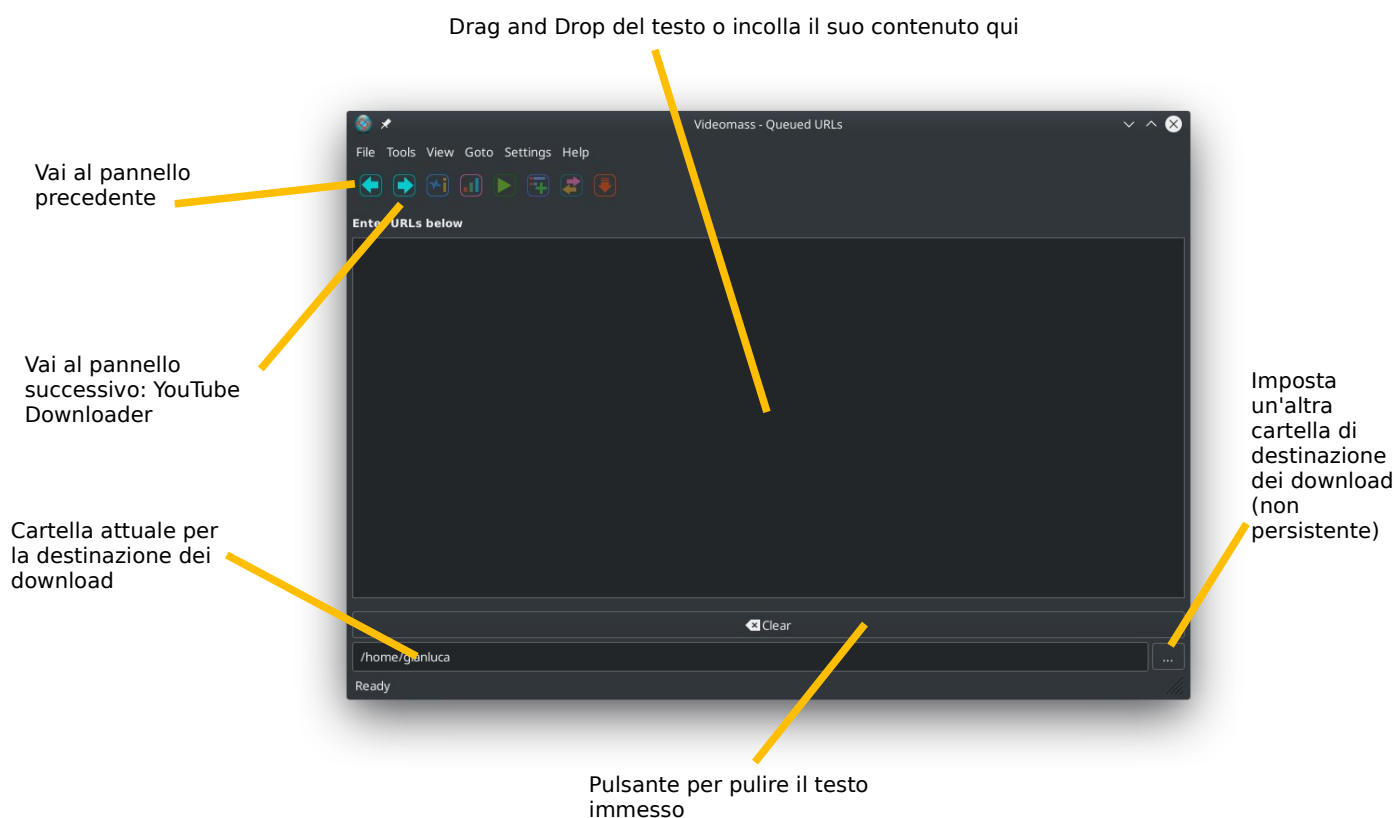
Drag and Drop del testo o incolla il suo contenuto qui

Videomass - Queued URLs

File Tools View Goto Settings Help

Vai al pannello precedente

Enter URLs below

Vai al pannello successivo: YouTube Downloader

Imposta un'altra cartella di destinazione dei download (non persistente)

Cartella attuale per la destinazione dei download

Clear

/home/gianluca

...

Ready

Pulsante per pulire il testo immesso